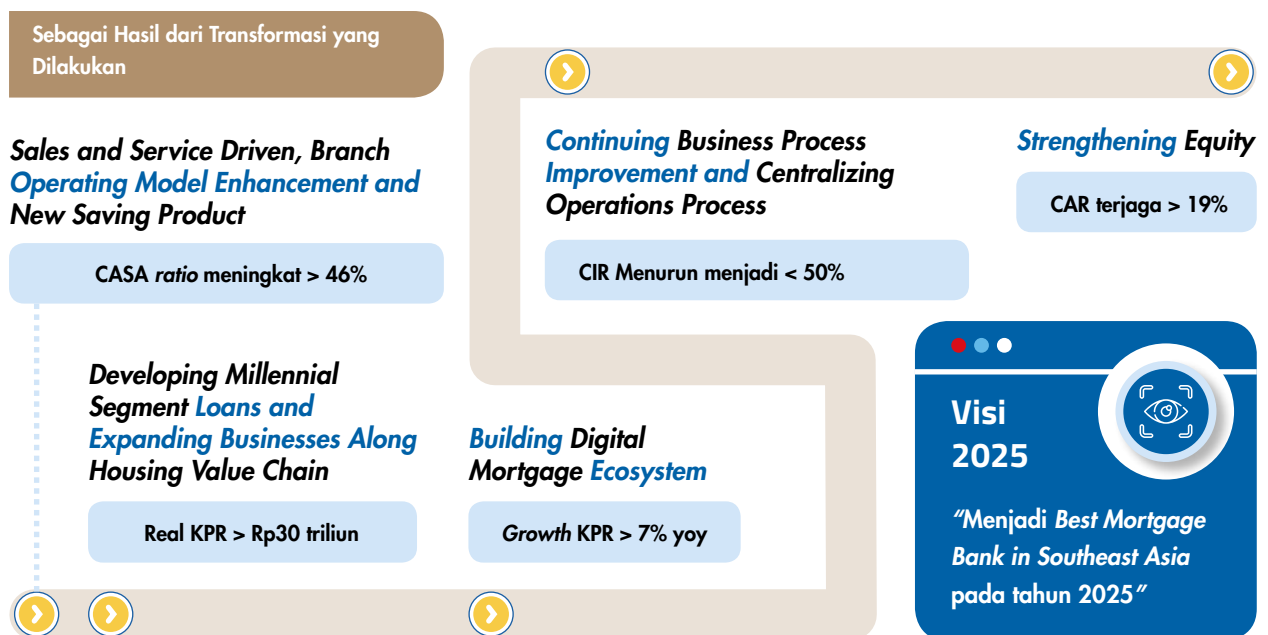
Sebagai Hasil dari Transformasi yang Dilakukan

Sales and Service Driven, Branch Operating Model Enhancement and New Saving Product

CASA ratio meningkat > 46%

Continuing Business Process Improvement and Centralizing Operations Process

CIR Menurun menjadi < 50%

Strengthening Equity

CAR terjaga > 19%

Developing Millennial Segment Loans and Expanding Businesses Along Housing Value Chain

Real KPR > Rp30 triliun

Building Digital Mortgage Ecosystem

Growth KPR > 7% yoy

Visi 2025

"Menjadi Best Mortgage Bank in Southeast Asia pada tahun 2025"